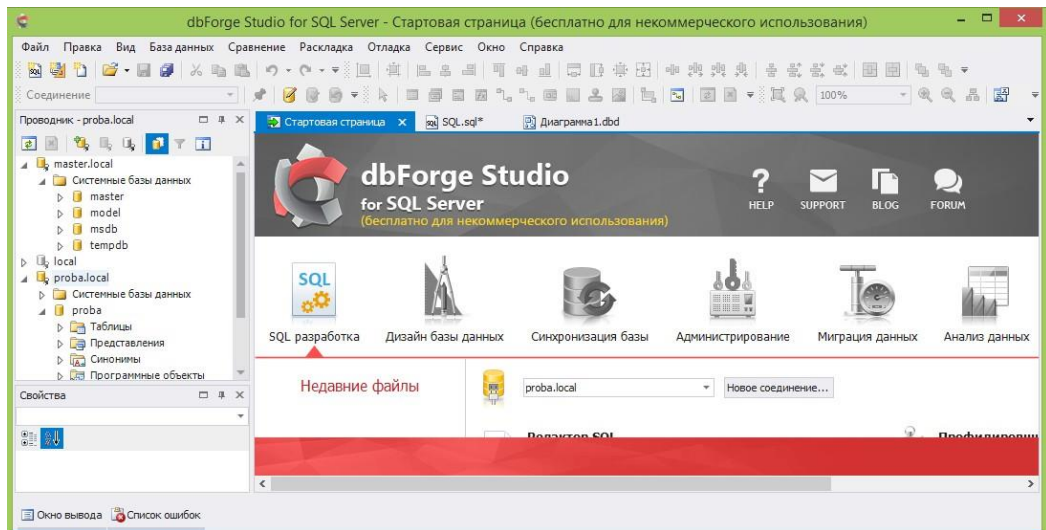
dbForge Studio for SQL Server - Стартовая страница (бесплатно для некоммерческого использования)

Файл Правка Вид База данных Сравнение Раскладка Отладка Сервис Окно Справка

Соединение

100%

Проводник - proba.local

master.local
Системные базы данных
master
model
msdb
tempdb
local
proba.local
Системные базы данных
proba
Таблицы
Представления
Синонимы
Программные объекты

Свойства

Стартовая страница

SQL.sql*

Диаграмма1.dbd

dbForge Studio
for SQL Server
(бесплатно для некоммерческого использования)

HELP SUPPORT BLOG FORUM

SQL

SQL разработка Дизайн базы данных Синхронизация базы Администрирование Миграция данных Анализ данных

Недавние файлы

proba.local

Новое соединение...

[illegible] SQL

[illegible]

Окно вывода Список ошибок